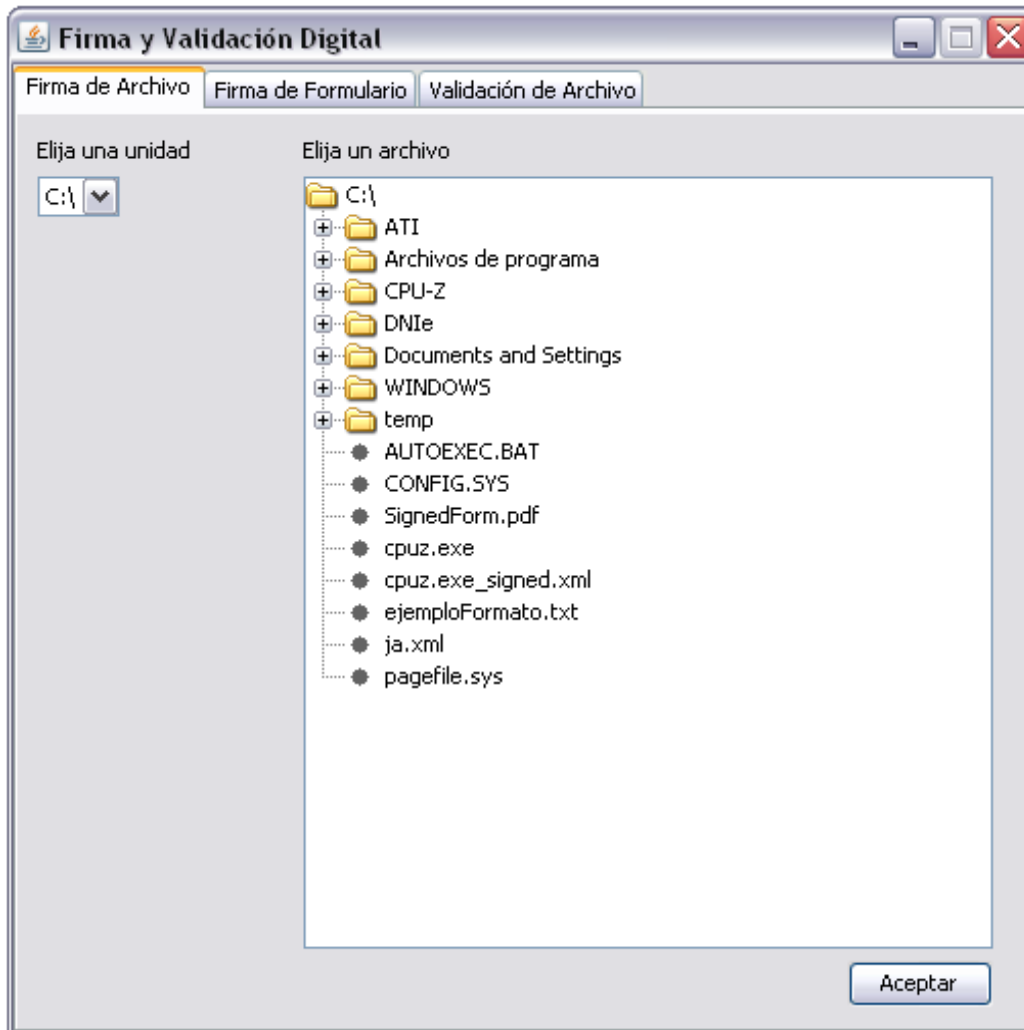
Firma y Validación Digital

Firma de Archivo | Firma de Formulario | Validación de Archivo

Elija una unidad

C:\

Elija un archivo

C:\
ATI
Archivos de programa
CPU-Z
DNIe
Documents and Settings
WINDOWS
temp
AUTOEXEC.BAT
CONFIG.SYS
SignedForm.pdf
cpuz.exe
cpuz.exe_signed.xml
ejemploFormato.txt
ja.xml
pagefile.sys

Aceptar